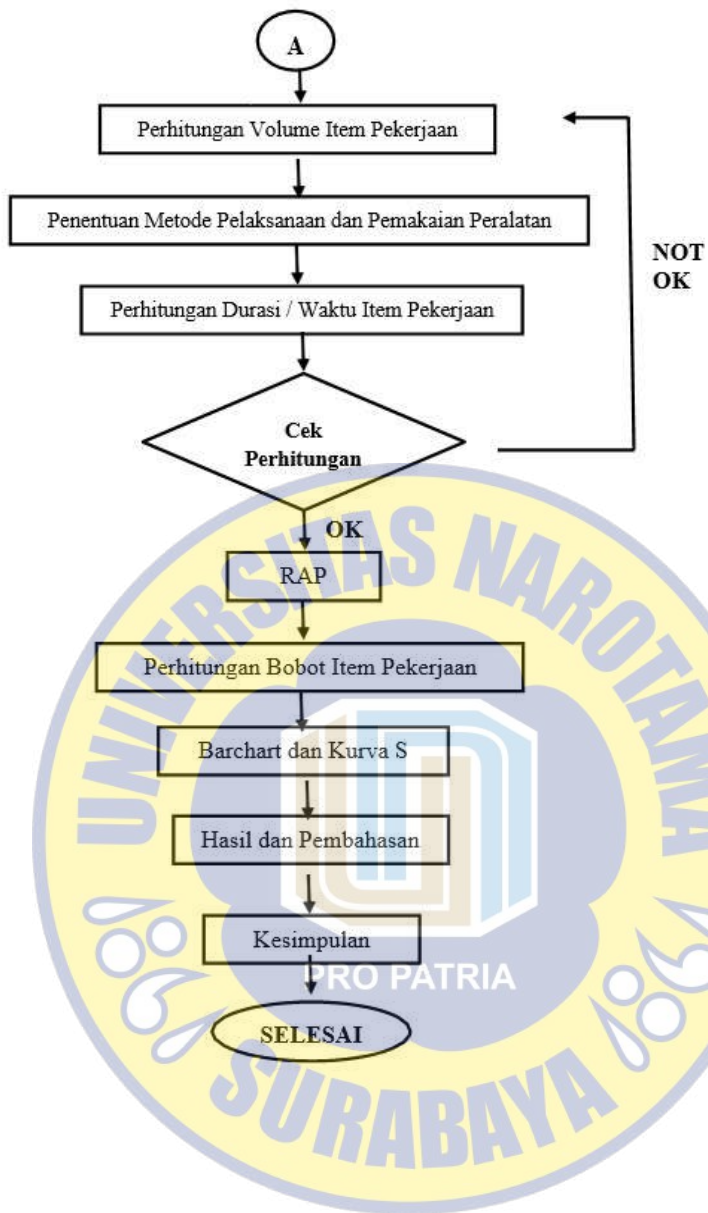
A

Perhitungan Volume Item Pekerjaan

Penentuan Metode Pelaksanaan dan Pemakaian Peralatan

Perhitungan Durasi / Waktu Item Pekerjaan

NOT OK

Cek Perhitungan

OK

RAP

Perhitungan Bobot Item Pekerjaan

Barchart dan Kurva S

Hasil dan Pembahasan

Kesimpulan

SELESAI

UNIVERSITAS NAROTAMA

PRO PATRIA

SURABAYA